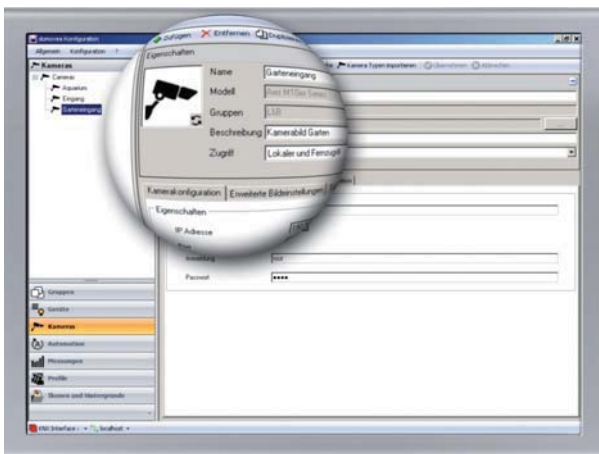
Konfiguration
Allgemein Konfiguration ?
Kameras
Cameras
Aquarium
Eingang
Garteneingang
Zufügen Entfernen Duplizieren
Kamera Typen importieren Übernehmen Abbrechen
Eigenschaften
Name Garteneingang
Modell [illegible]
Gruppen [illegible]
Beschreibung Kamerabild Garten
Zugriff Lokaler und Fernzugriff
Kamerakonfiguration Erweiterte Bildeinstellungen
Eigenschaften
IP Adresse
Port
Anmeldung root
Passwort ••••
Gruppen
Geräte
Kameras
Automation
Messungen
Profile
Skonen und Hintergründe
KNI Interface localhost